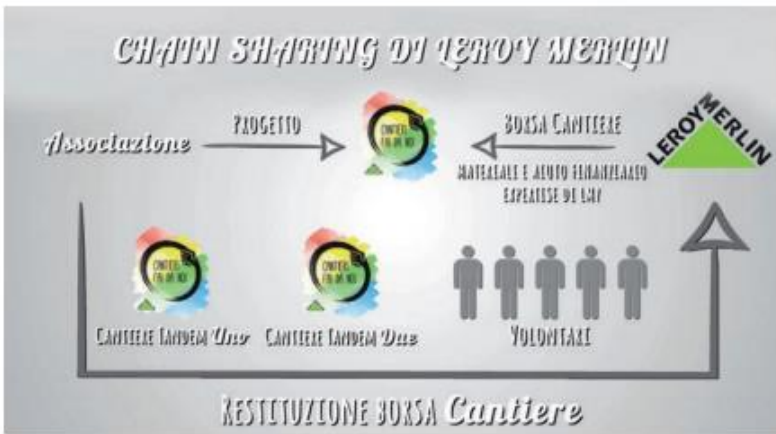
CHAIN SHARING DI LEROY MERLIN

Associazione

PROGETTO

BORSA CANTIERE

MATERIALE E AIUTO FINANZIARIO
EXPERTISE DI LMI

LEROY MERLIN

CANTIERE TANDEM Uno

CANTIERE TANDEM Due

VOLONTARI

RESTITUZIONE BORSA Cantiere